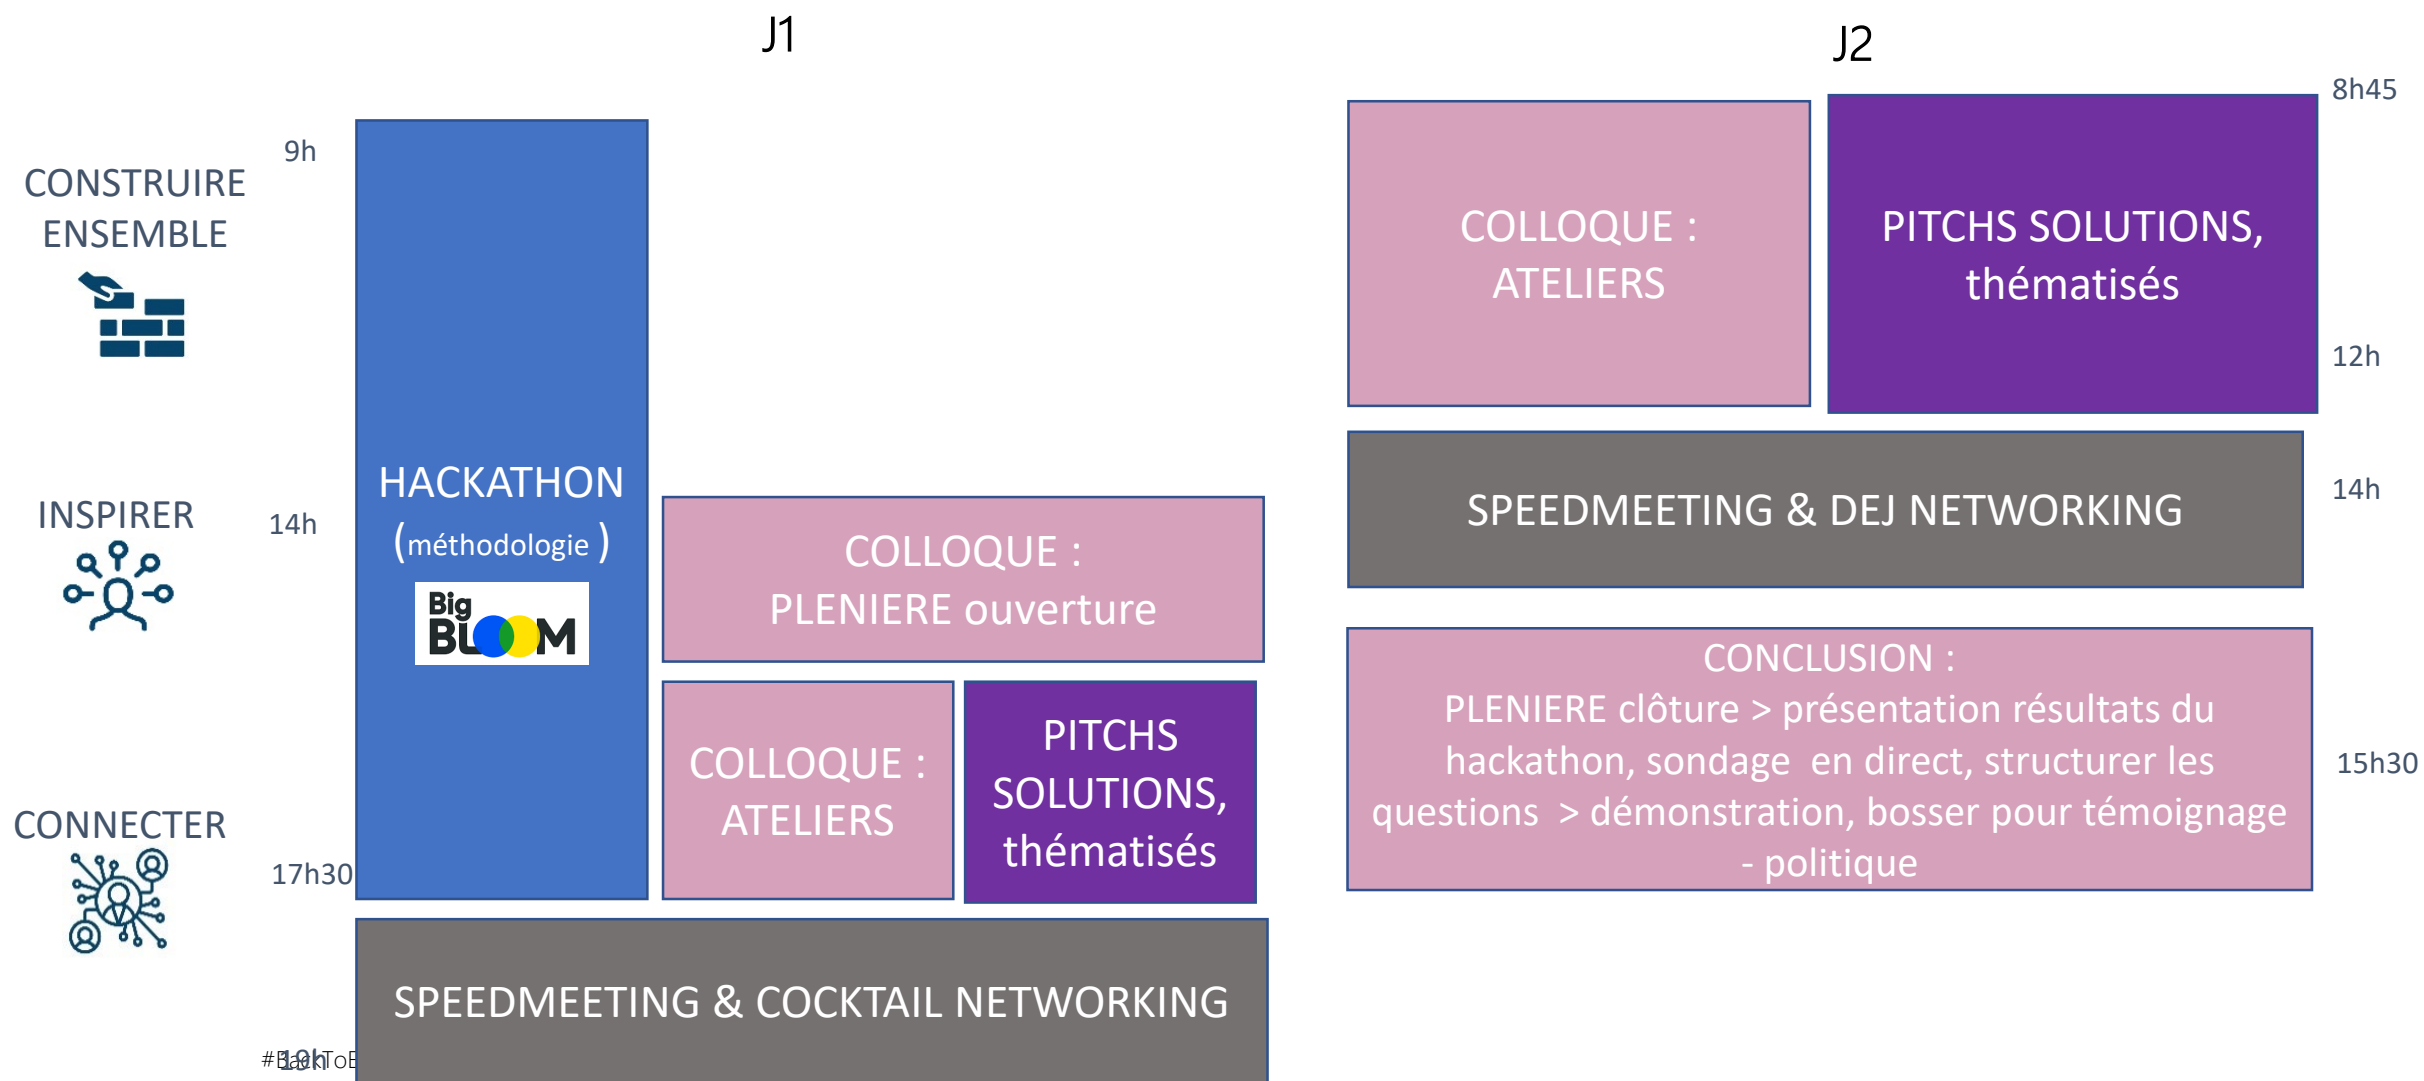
J1

J2

CONSTRUIRE ENSEMBLE

INSPIRER

CONNECTER

9h

14h

17h30

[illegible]

HACKATHON (méthodologie )

Big BLOOM

COLLOQUE : PLENIERE ouverture

COLLOQUE : ATELIERS

PITCHS SOLUTIONS, thématisés

SPEEDMEETING & COCKTAIL NETWORKING

8h45

COLLOQUE : ATELIERS

PITCHS SOLUTIONS, thématisés

12h

SPEEDMEETING & DEJ NETWORKING

14h

CONCLUSION :
PLENIERE clôture > présentation résultats du hackathon, sondage en direct, structurer les questions > démonstration, bosser pour témoignage - politique

15h30